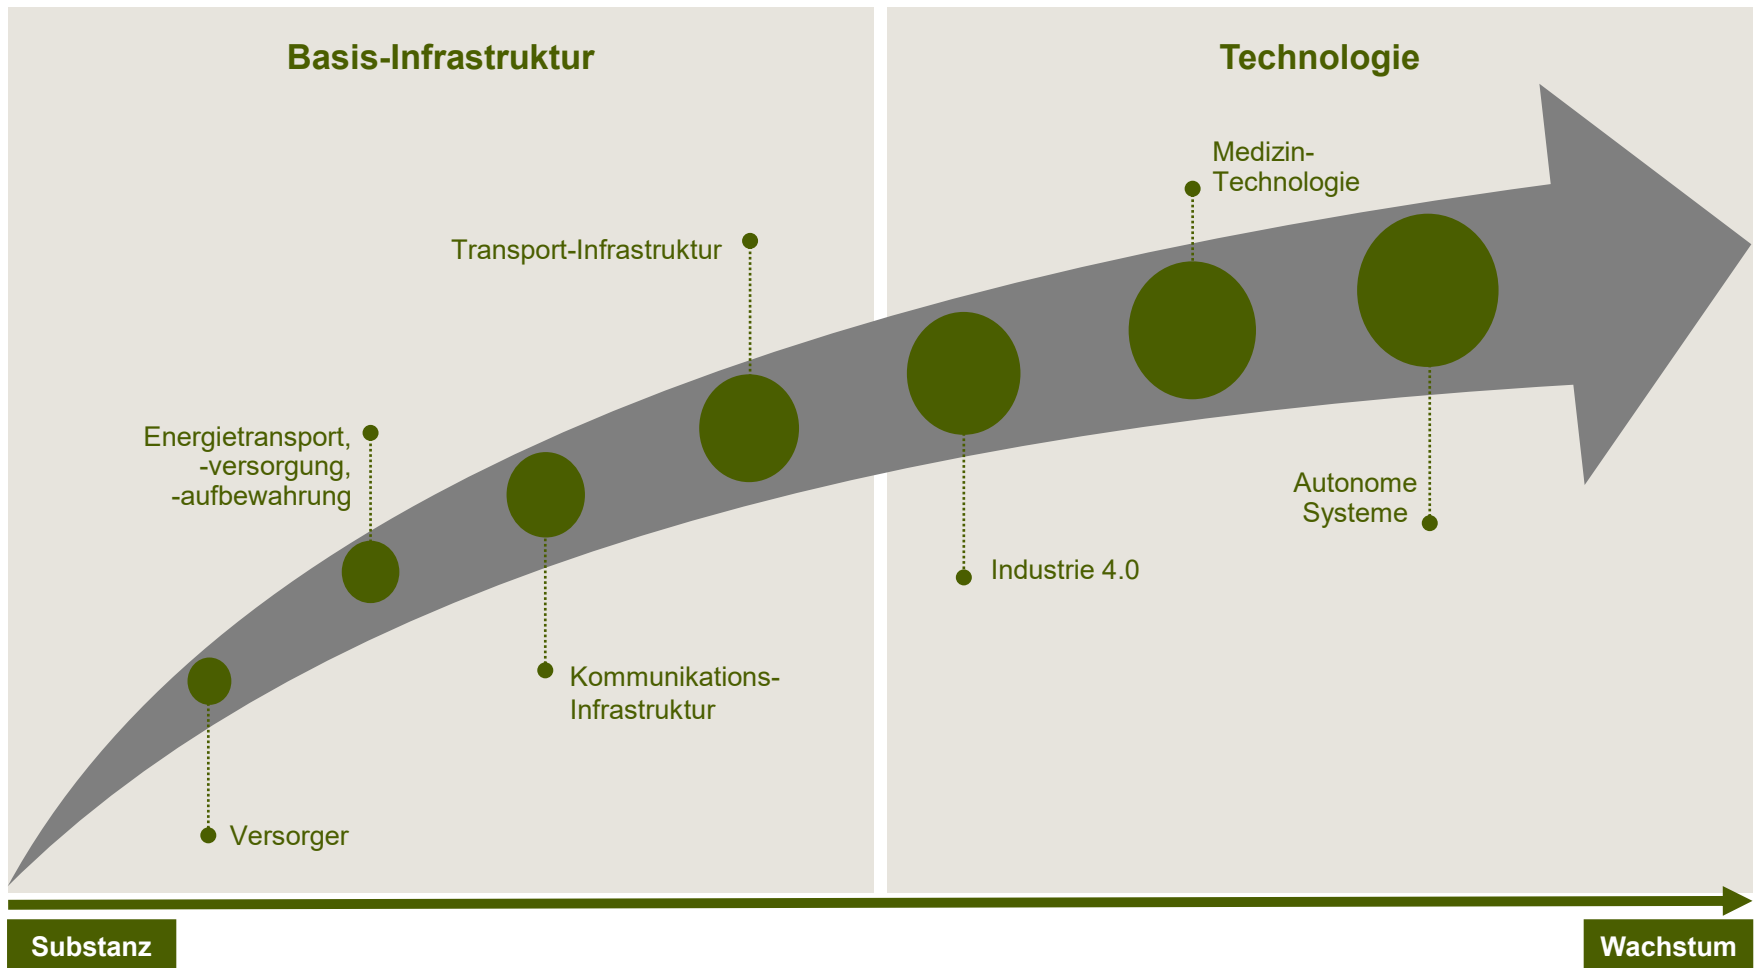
Basis-Infrastruktur

Technologie

Medizin-Technologie

Transport-Infrastruktur

Energietransport, -versorgung, -aufbewahrung

Autonome Systeme

Industrie 4.0

Kommunikations-Infrastruktur

Versorger

Substanz

Wachstum